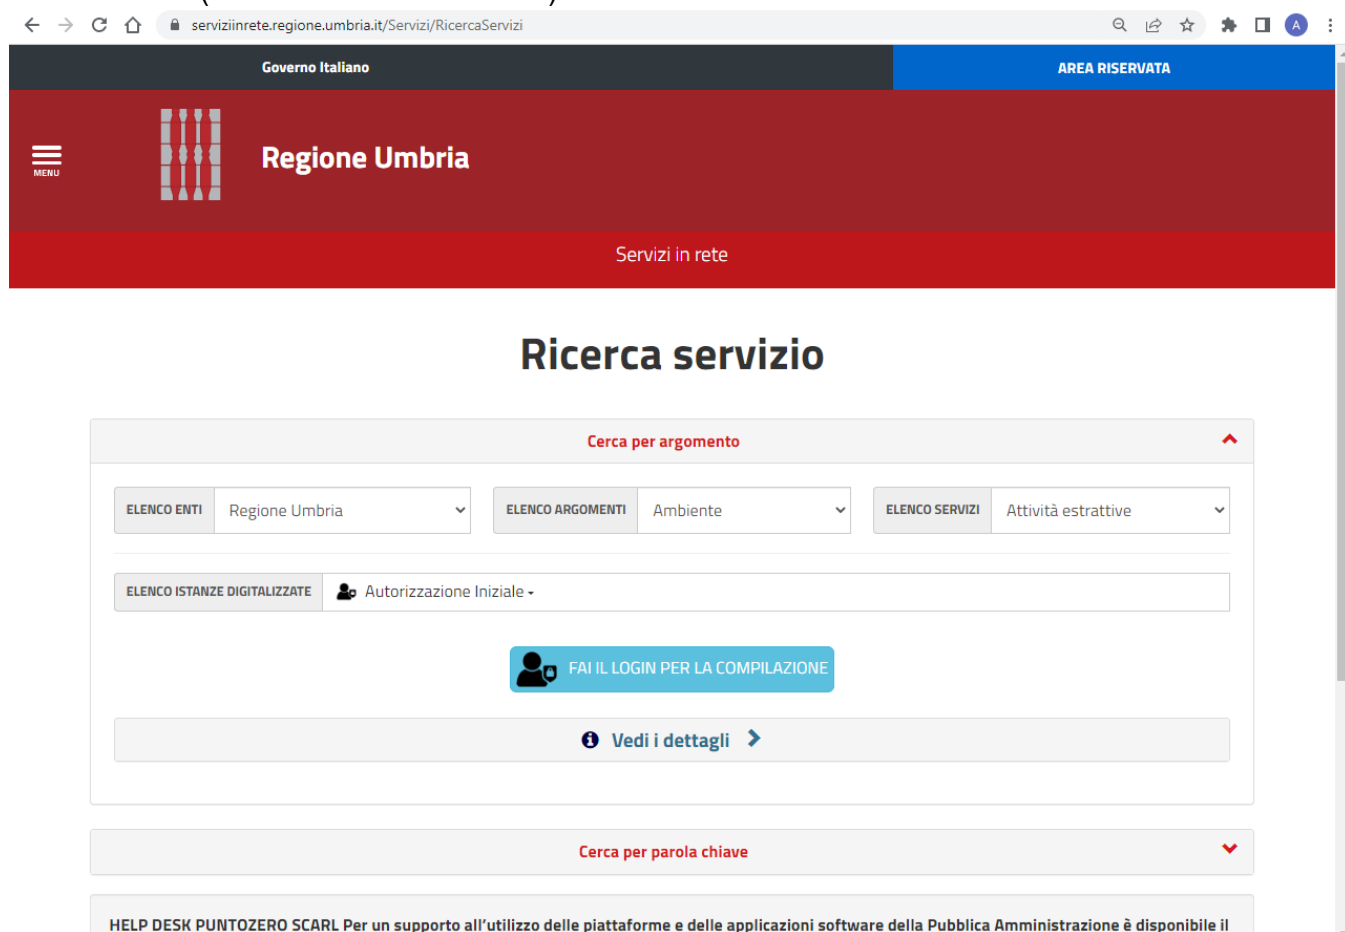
serviziinrete.regione.umbria.it/Servizi/RicercaServizi

Governo Italiano

AREA RISERVATA

MENU

Regione Umbria

Servizi in rete

Ricerca servizio

Cerca per argomento

ELENCO ENTI Regione Umbria

ELENCO ARGOMENTI Ambiente

ELENCO SERVIZI Attività estrattive

ELENCO ISTANZE DIGITALIZZATE Autorizzazione Iniziale

FAI IL LOGIN PER LA COMPILAZIONE

Vedi i dettagli

Cerca per parola chiave

HELP DESK PUNTOZERO SCARL Per un supporto all'utilizzo delle piattaforme e delle applicazioni software della Pubblica Amministrazione è disponibile il